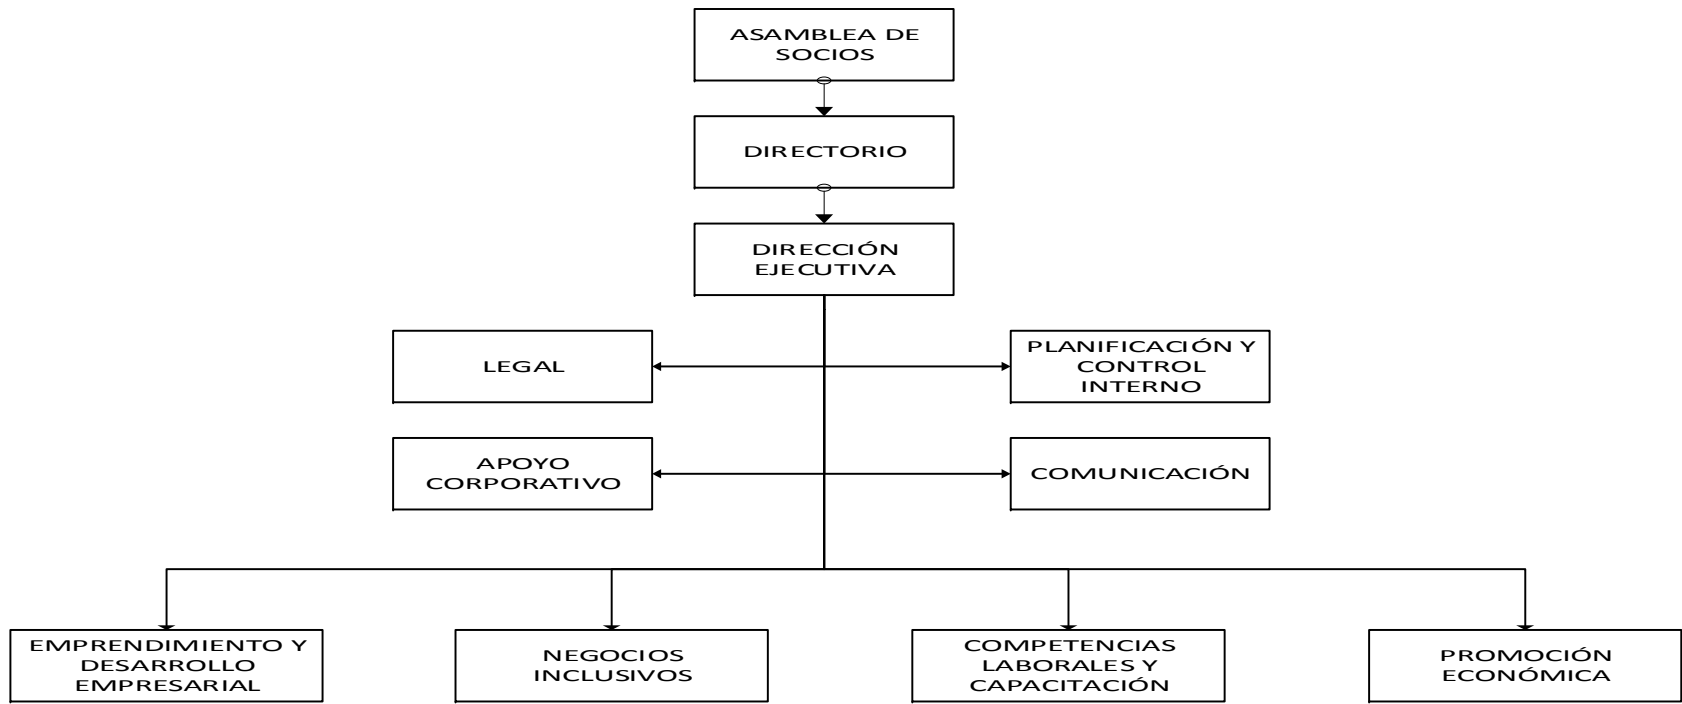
ASAMBLEA DE SOCIOS

DIRECTORIO

DIRECCIÓN EJECUTIVA

LEGAL

PLANIFICACIÓN Y CONTROL INTERNO

APOYO CORPORATIVO

COMUNICACIÓN

EMPRENDIMIENTO Y DESARROLLO EMPRESARIAL

NEGOCIOS INCLUSIVOS

COMPETENCIAS LABORALES Y CAPACITACIÓN

PROMOCIÓN ECONÓMICA